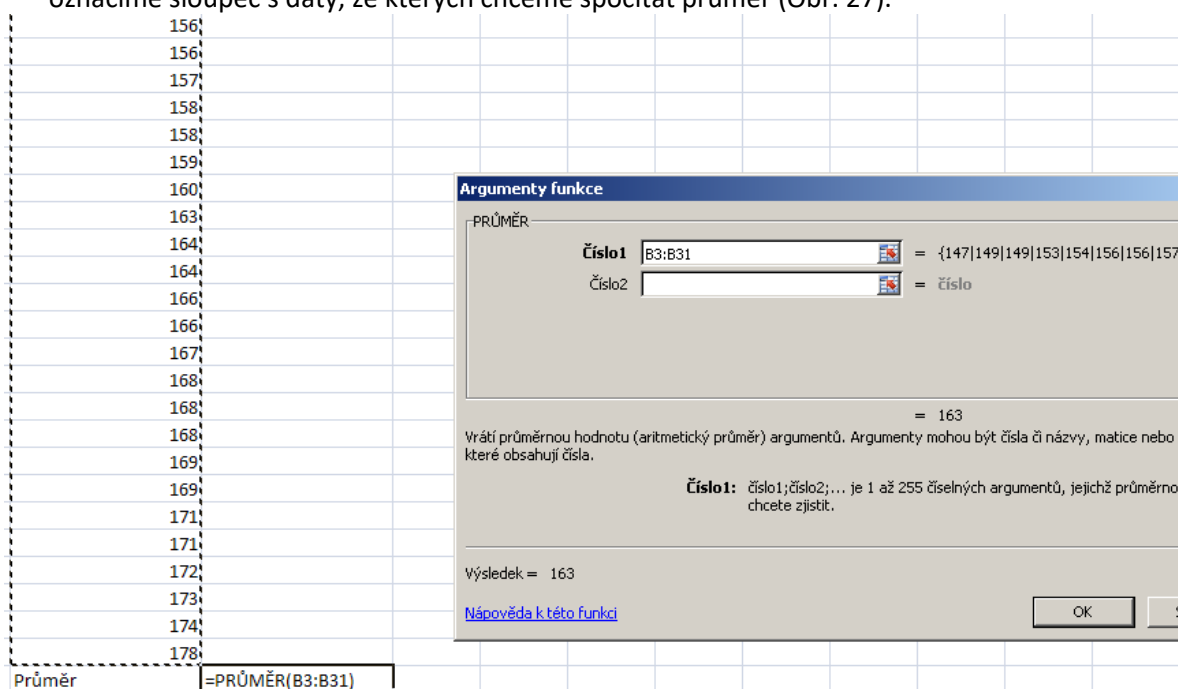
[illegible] sloupec s daty, ze kterých chceme spočítat průměr (Obr. 27).

156
156
157
158
158
159
160
163
164
164
166
166
167
168
168
168
169
169
171
171
172
173
174
178
Průměr =PRŮMĚR(B3:B31)

Argumenty funkce

PRŮMĚR

Číslo1 B3:B31 = {147|149|149|153|154|156|156|157

Číslo2 = číslo

= 163

Vrátí průměrnou hodnotu (aritmetický průměr) argumentů. Argumenty mohou být čísla či názvy, matice nebo které obsahují čísla.

Číslo1: číslo1;číslo2;... je 1 až 255 číselných argumentů, jejichž průměrno chcete zjistit.

Výsledek = 163

Nápověda k této funkci

OK